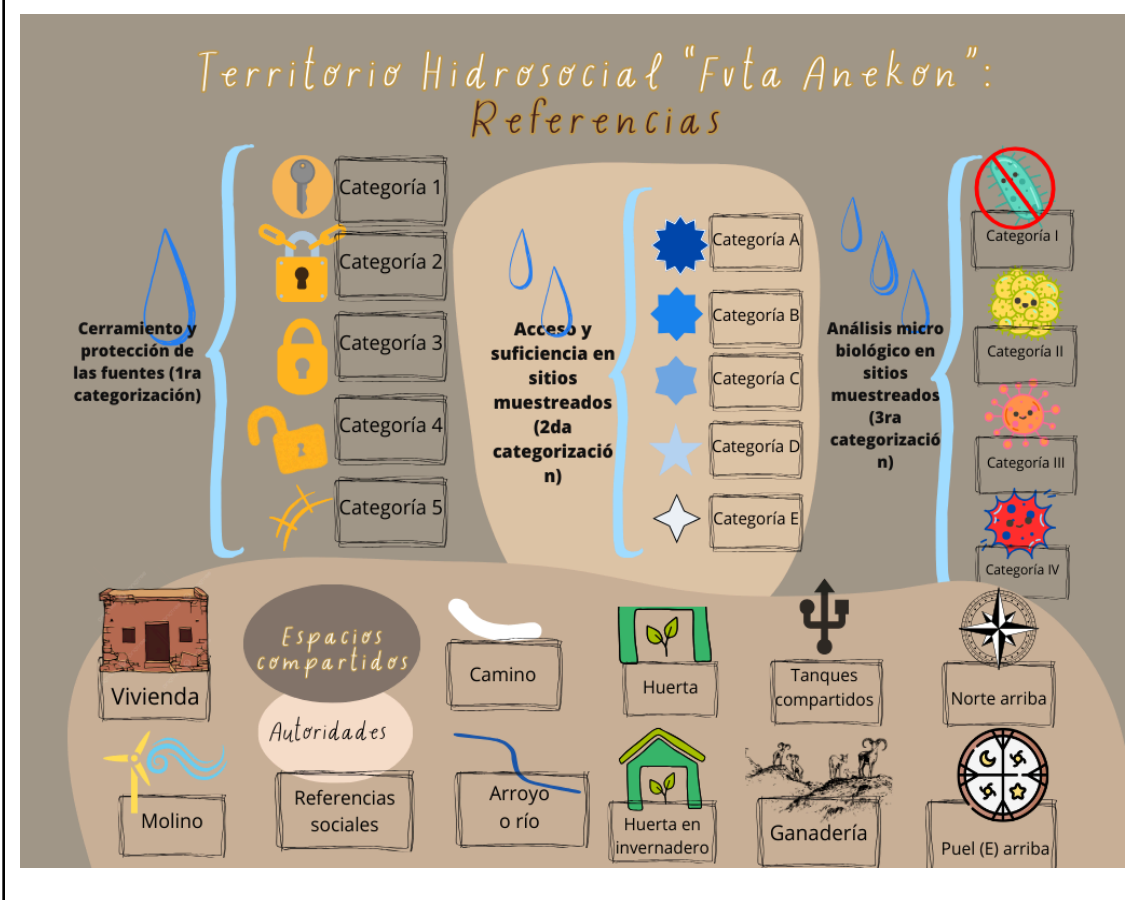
Territorio Hidrosocial "Futa Anekon": Referencias

Cerramiento y protección de las fuentes (1ra categorización)

Categoría 1
Categoría 2
Categoría 3
Categoría 4
Categoría 5

Acceso y suficiencia en sitios muestreados (2da categorización)

Categoría A
Categoría B
Categoría C
Categoría D
Categoría E

Análisis micro biológico en sitios muestreados (3ra categorización)

Categoría I
Categoría II
Categoría III
Categoría IV

Vivienda
Espacios compartidos
Camino
Huerta
Tanques compartidos
Norte arriba
Autoridades
Molino
Referencias sociales
Arroyo o río
Huerta en invernadero
Ganadería
Puel (E) arriba